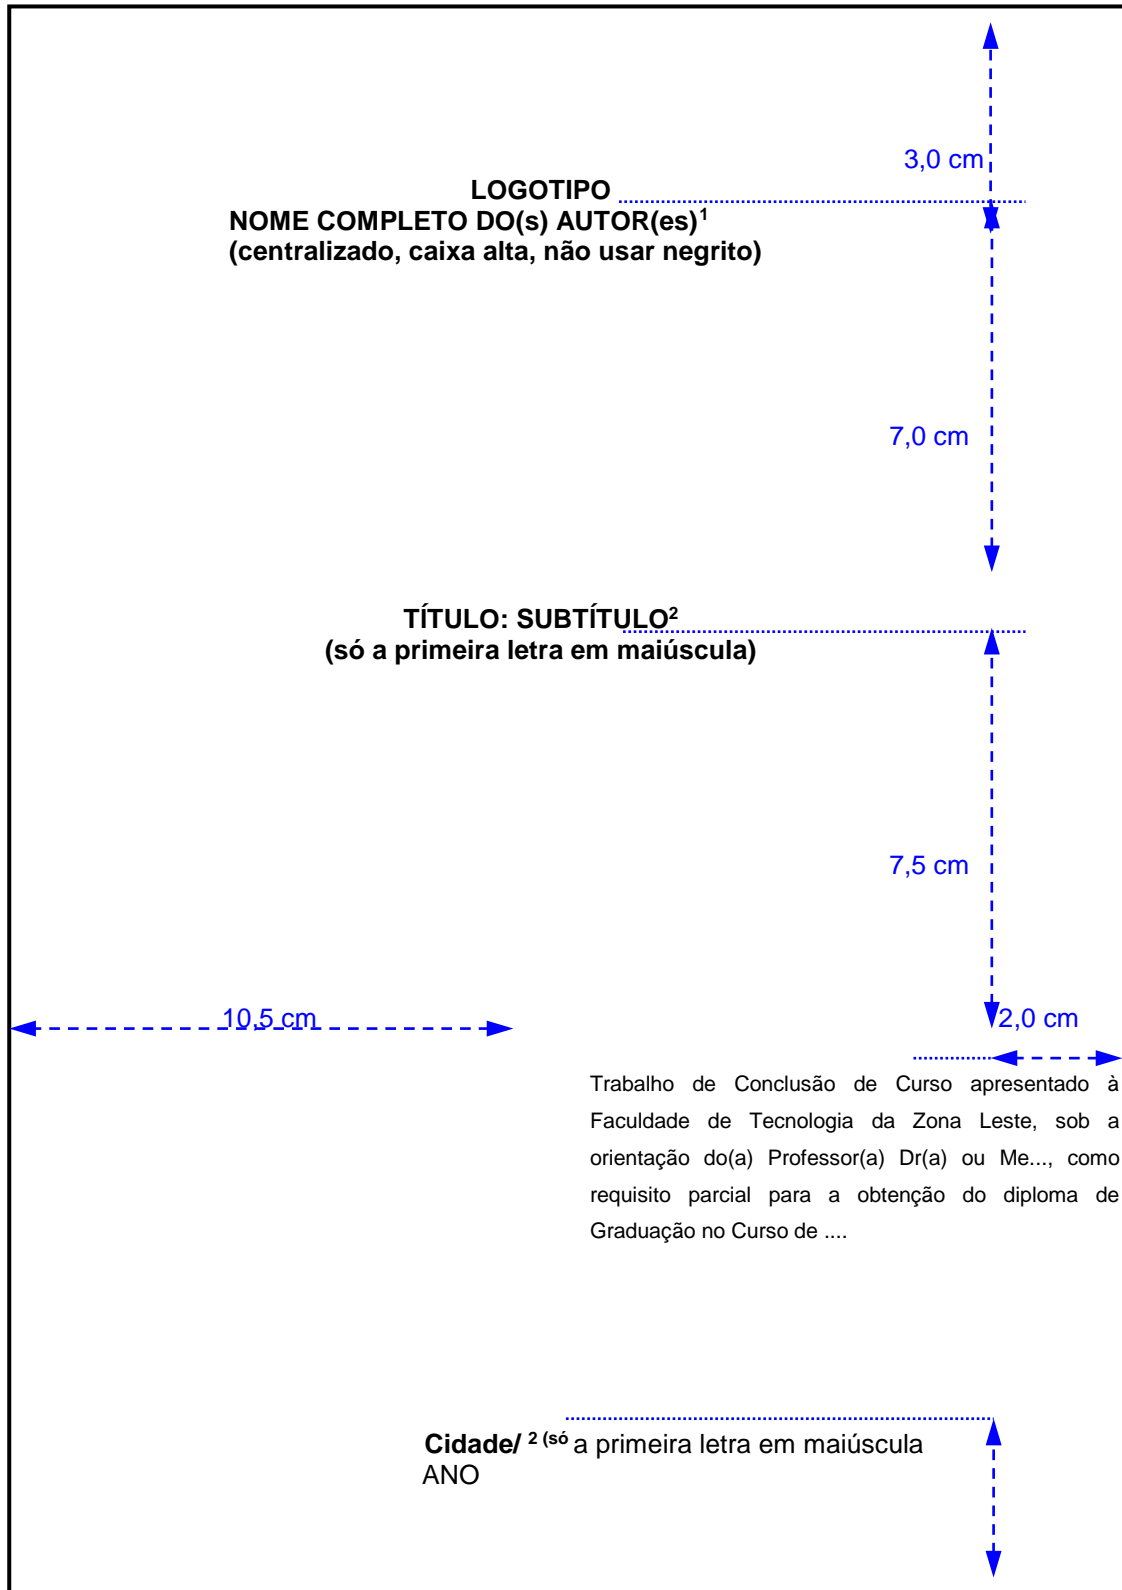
3,0 cm

LOGOTIPO
NOME COMPLETO DO(s) AUTOR(es)$^{1}$
(centralizado, caixa alta, não usar negrito)

7,0 cm

TÍTULO: SUBTÍTULO$^{2}$
(só a primeira letra em maiúscula)

7,5 cm

10,5 cm

2,0 cm

Trabalho de Conclusão de Curso apresentado à Faculdade de Tecnologia da Zona Leste, sob a orientação do(a) Professor(a) Dr(a) ou Me..., como requisito parcial para a obtenção do diploma de Graduação no Curso de ....

Cidade/ $^{2\ (só}$ a primeira letra em maiúscula
ANO